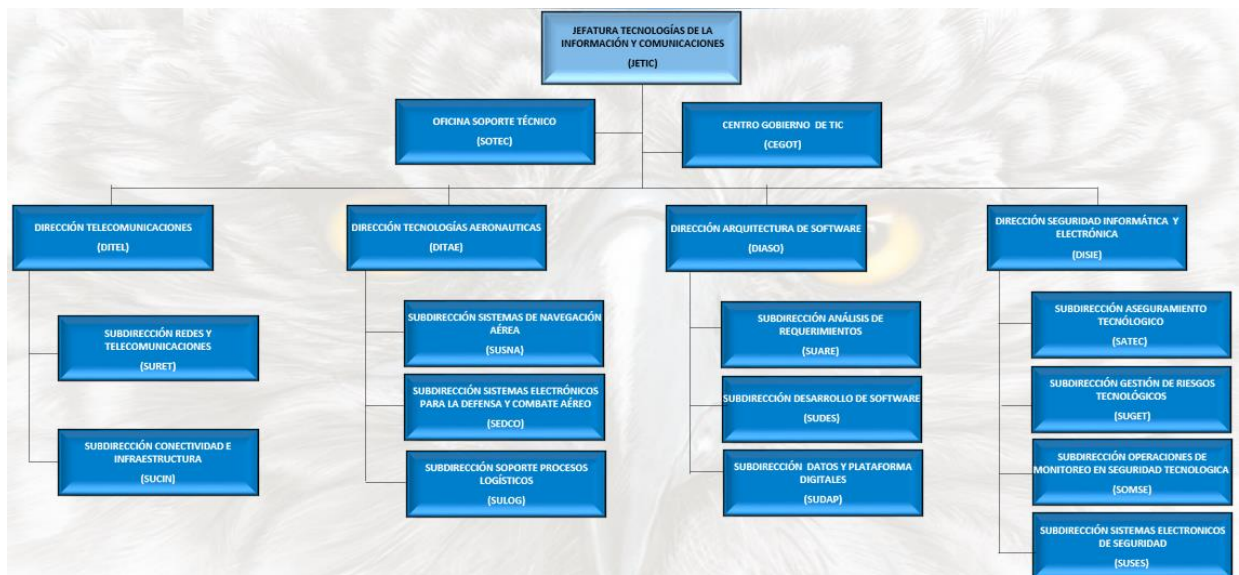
JEFATURA TECNOLOGÍAS DE LA INFORMACIÓN Y COMUNICACIONES
(JETIC)

OFICINA SOPORTE TÉCNICO
(SOTEC)

CENTRO GOBIERNO DE TIC
(CEGOT)

DIRECCIÓN TELECOMUNICACIONES
(DITEL)

SUBDIRECCIÓN REDES Y TELECOMUNICACIONES
(SURET)

SUBDIRECCIÓN CONECTIVIDAD E INFRAESTRUCTURA
(SUCIN)

DIRECCIÓN TECNOLOGÍAS AERONAUTICAS
(DITAE)

SUBDIRECCIÓN SISTEMAS DE NAVEGACIÓN AÉREA
(SUSNA)

SUBDIRECCIÓN SISTEMAS ELECTRÓNICOS PARA LA DEFENSA Y COMBATE AÉREO
(SEDCO)

SUBDIRECCIÓN SOPORTE PROCESOS LOGÍSTICOS
(SULOG)

DIRECCIÓN ARQUITECTURA DE SOFTWARE
(DIASO)

SUBDIRECCIÓN ANÁLISIS DE REQUERIMIENTOS
(SUARE)

SUBDIRECCIÓN DESARROLLO DE SOFTWARE
(SUDES)

SUBDIRECCIÓN DATOS Y PLATAFORMA DIGITALES
(SUDAP)

DIRECCIÓN SEGURIDAD INFORMÁTICA Y ELECTRÓNICA
(DISIE)

SUBDIRECCIÓN ASEGURAMIENTO TECNÓLOGICO
(SATEC)

SUBDIRECCIÓN GESTIÓN DE RIESGOS TECNOLÓGICOS
(SUGET)

SUBDIRECCIÓN OPERACIONES DE MONITOREO EN SEGURIDAD TECNOLOGICA
(SOMSE)

SUBDIRECCIÓN SISTEMAS ELECTRONICOS DE SEGURIDAD
(SUSES)